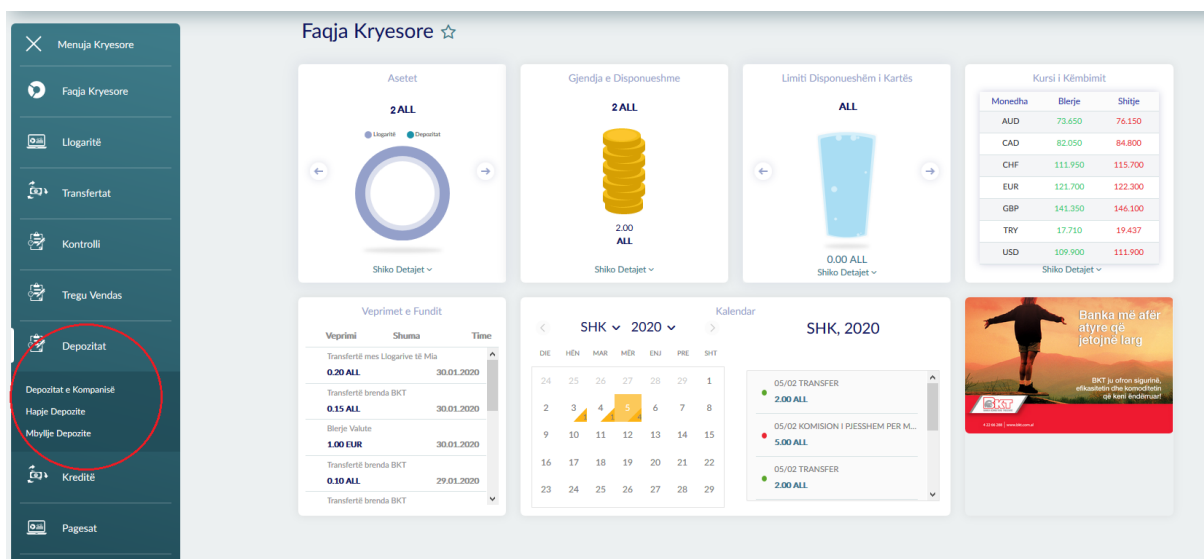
Menuja Kryesore

Faqja Kryesore

Llogaritë

Transfertat

Kontrolli

Tregu Vendas

Depozitat

Depozitat e Kompanisë

Hapje Depozite

Mbyllje Depozite

Kreditë

Pagesat

Faqja Kryesore ☆

Asetet

2 ALL

Llogaritë Depozitat

Shiko Detajet

Gjendja e Disponueshme

2 ALL

2.00 ALL

Shiko Detajet

Limiti Disponueshëm i Kartës

ALL

0.00 ALL

Shiko Detajet

Kursi i Këmbimit

| Monedha | Blerje | Shitje |
|---|---|---|
| AUD | 73.650 | 76.150 |
| CAD | 82.050 | 84.800 |
| CHF | 111.950 | 115.700 |
| EUR | 121.700 | 122.300 |
| GBP | 141.350 | 146.100 |
| TRY | 17.710 | 19.437 |
| USD | 109.900 | 111.900 |

Shiko Detajet

Veprimet e Fundit

| Veprimi | Shuma | Time |
|---|---|---|
| Transfertë mes Llogarive të Mia | 0.20 ALL | 30.01.2020 |
| Transfertë brenda BKT | 0.15 ALL | 30.01.2020 |
| Blerje Valute | 1.00 EUR | 30.01.2020 |
| Transfertë brenda BKT | 0.10 ALL | 29.01.2020 |
| Transfertë brenda BKT | | |

Kalendar

SHK 2020

SHK, 2020

| DIE | HËN | MAR | MËR | ENJ | PRE | SHT |
|---|---|---|---|---|---|---|
| 24 | 25 | 26 | 27 | 28 | 29 | 1 |
| 2 | 3 | 4 | 5 | 6 | 7 | 8 |
| 9 | 10 | 11 | 12 | 13 | 14 | 15 |
| 16 | 17 | 18 | 19 | 20 | 21 | 22 |
| 23 | 24 | 25 | 26 | 27 | 28 | 29 |

05/02 TRANSFER
2.00 ALL

05/02 KOMISION I PJESSHEM PER M...
5.00 ALL

05/02 TRANSFER
2.00 ALL

Banka më afër atyre që jetojnë larg

BKT ju ofron sigurinë, efikasitetin dhe komoditetin që keni ëndërruar!

BKT

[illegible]